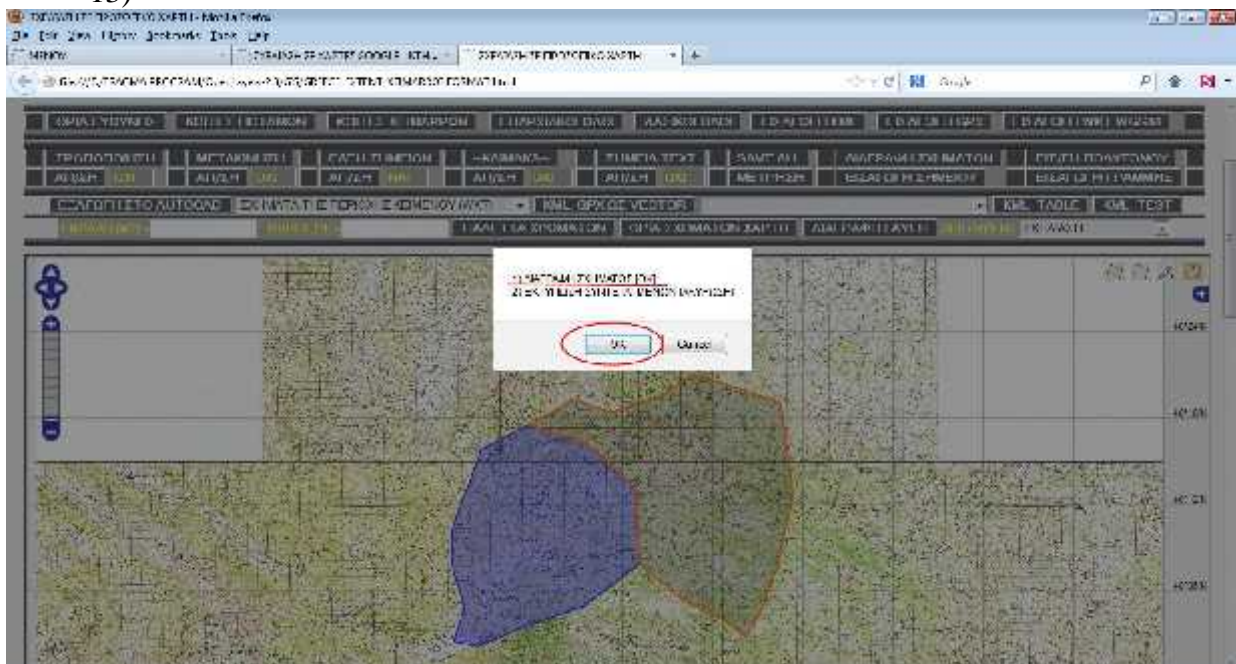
15)

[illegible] - Mozilla Firefox

File Edit View History Bookmarks Tools Help

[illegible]

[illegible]

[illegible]

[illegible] | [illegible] | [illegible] | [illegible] | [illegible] | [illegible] | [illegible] | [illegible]

ΠΡΟΣΘΗΚΗ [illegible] | ΜΕΤΑΚΙΝΗΣΗ | ΔΙΑΓΡΑΦΗ ΣΗΜΕΙΟΥ | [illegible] | ΣΗΜΕΙΑ TEXT | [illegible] | ΑΝΑΓΡΑΦΗ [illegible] | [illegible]

ΑΠΟΘ. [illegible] | ΑΠΟΘ. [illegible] | ΑΠΟΘ. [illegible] | ΑΠΟΘ. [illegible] | ΑΠΟΘ. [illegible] | ΜΕΤΡΗΣΗ | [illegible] | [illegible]

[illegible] AUTOCAD | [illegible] | KML ΑΡΧΕΙΟ VECTOR | KML TABLE | KML TEXT

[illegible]

1) ΑΡΧΕΙΟ ΜΕ ΣΧΗΜΑΤΟΣ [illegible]
2) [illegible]

OK | Cancel